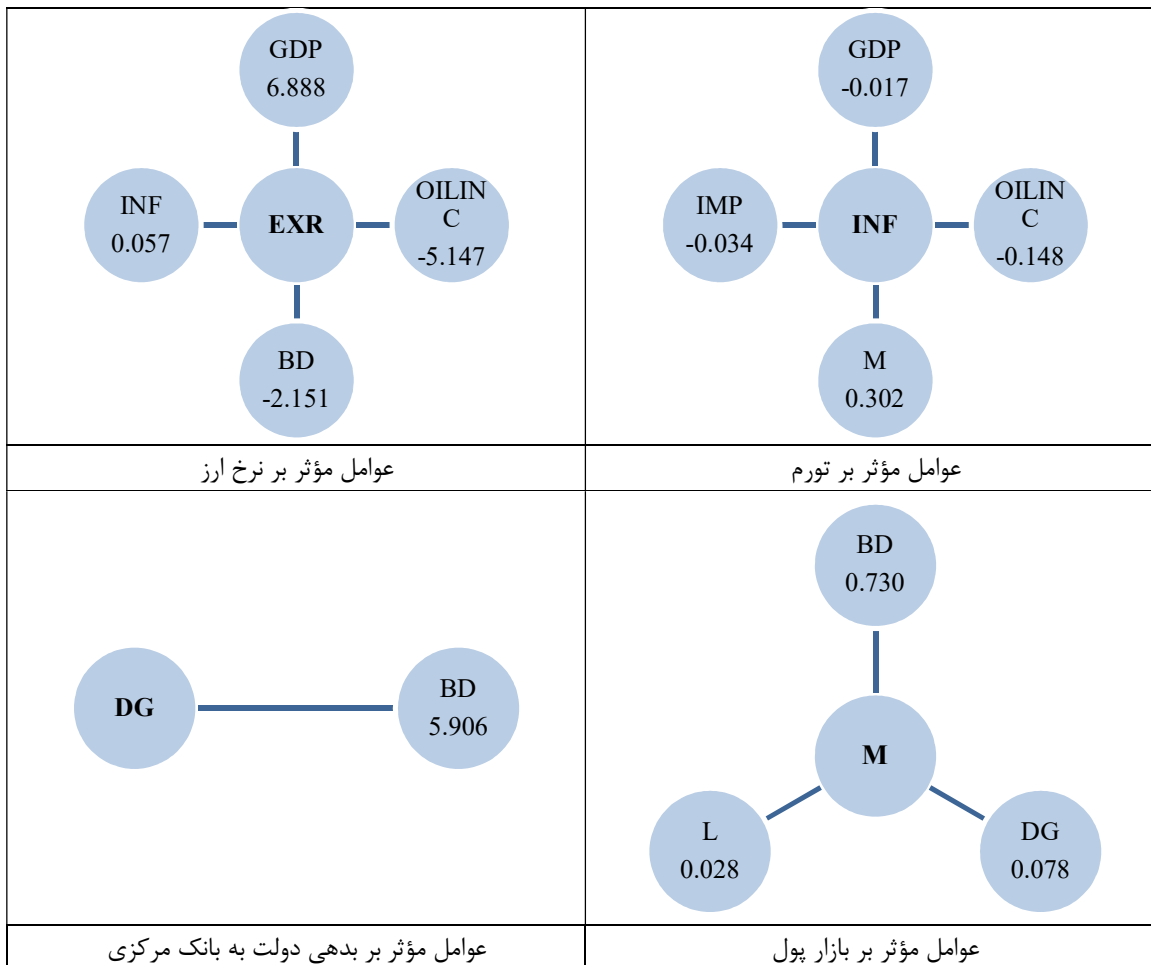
GDP
-0.017

IMP
-0.034

INF

OILINC
-0.148

M
0.302

عوامل مؤثر بر تورم

GDP
6.888

INF
0.057

EXR

OILINC
-5.147

BD
-2.151

عوامل مؤثر بر نرخ ارز

BD
0.730

M

L
0.028

DG
0.078

عوامل مؤثر بر بازار پول

DG

BD
5.906

عوامل مؤثر بر بدهی دولت به بانک مرکزی